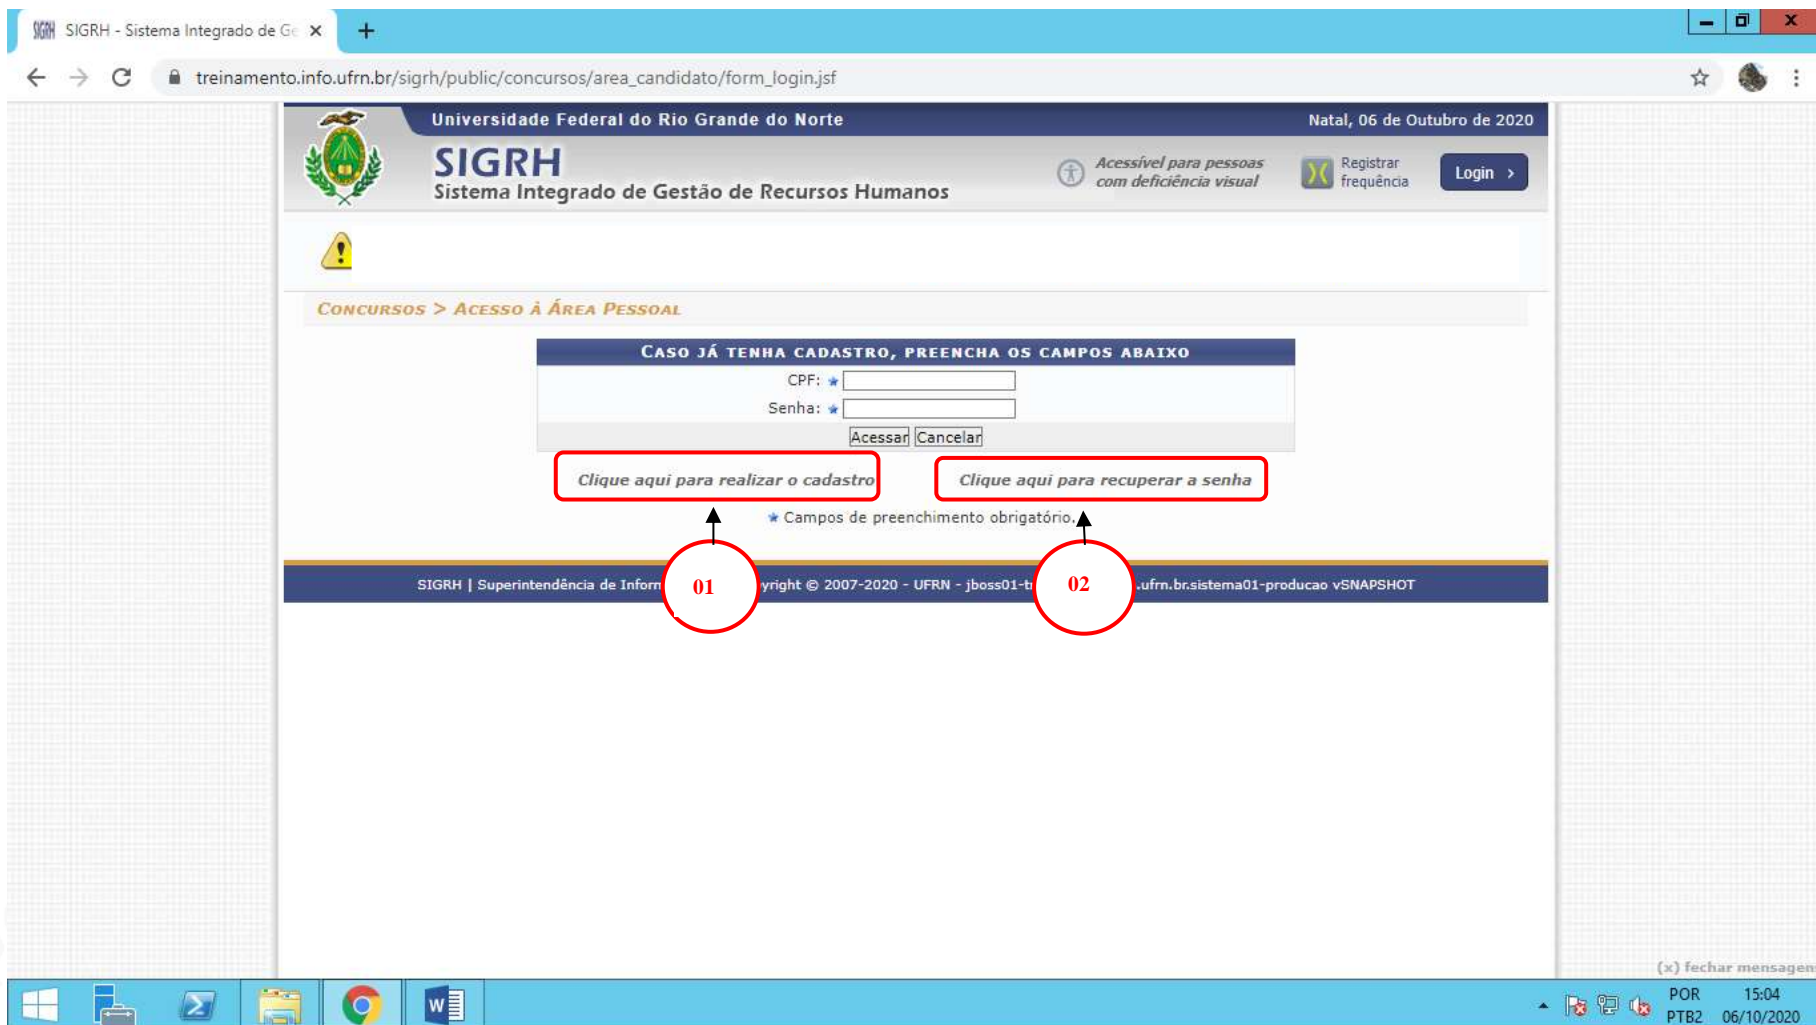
SIGRH - Sistema Integrado de Ge ×

treinamento.info.ufrn.br/sigrh/public/concursos/area_candidato/form_login.jsf

Universidade Federal do Rio Grande do Norte

Natal, 06 de Outubro de 2020

SIGRH
Sistema Integrado de Gestão de Recursos Humanos

Acessível para pessoas com deficiência visual

Registrar frequência

Login

CONCURSOS > ACESSO À ÁREA PESSOAL

CASO JÁ TENHA CADASTRO, PREENCHA OS CAMPOS ABAIXO

CPF: ★

Senha: ★

Acessar Cancelar

Clique aqui para realizar o cadastro

Clique aqui para recuperar a senha

★ Campos de preenchimento obrigatório.

01

02

SIGRH | Superintendência de Inforn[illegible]yright © 2007-2020 - UFRN - jboss01-t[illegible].ufrn.br.sistema01-producao vSNAPSHOT

(x) fechar mensagen

POR PTB2 15:04 06/10/2020